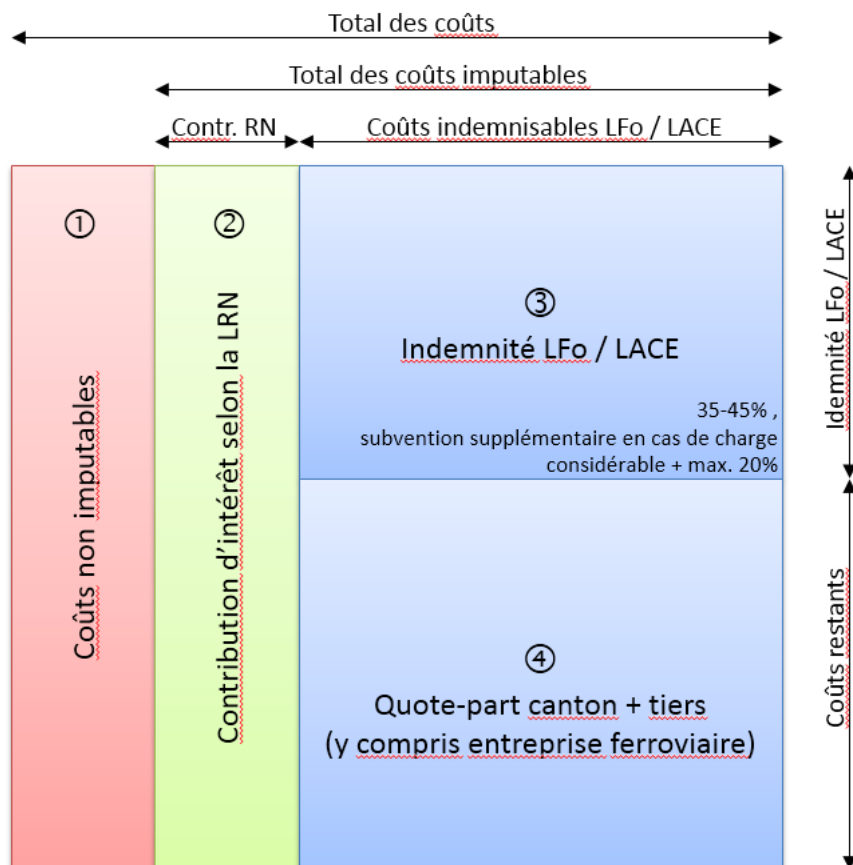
Total des coûts

Total des coûts imputables

Contr. RN

Coûts indemnisables LFo / LACE

①

Coûts non imputables

②

Contribution d'intérêt selon la LRN

③

Indemnité LFo / LACE

35-45% , subvention supplémentaire en cas de charge considérable + max. 20%

④

Quote-part canton + tiers (y compris entreprise ferroviaire)

Idemnité LFo / LACE

Coûts restants